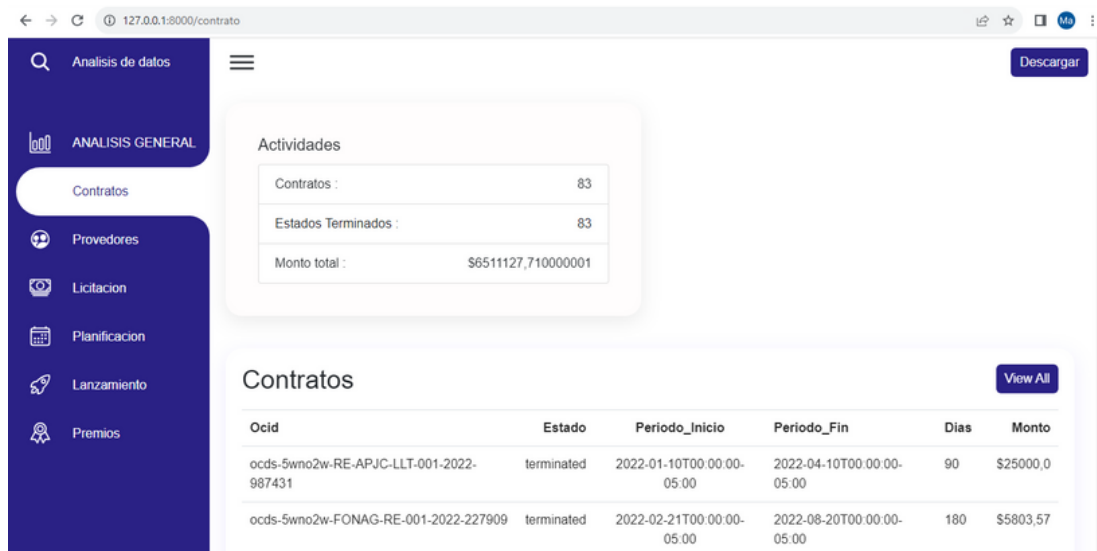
127.0.0.1:8000/contrato

Ma

Analisis de datos

ANALISIS GENERAL

Contratos

Provedores

Licitacion

Planificacion

Lanzamiento

Premios

Descargar

Actividades

| Contratos : | 83 |
|---|---|
| Estados Terminados : | 83 |
| Monto total : | $6511127,710000001 |

Contratos

View All

| Ocid | Estado | Periodo_Inicio | Periodo_Fin | Dias | Monto |
|---|---|---|---|---|---|
| ocds-5wno2w-RE-APJC-LLT-001-2022-987431 | terminated | 2022-01-10T00:00:00-05:00 | 2022-04-10T00:00:00-05:00 | 90 | $25000,0 |
| ocds-5wno2w-FONAG-RE-001-2022-227909 | terminated | 2022-02-21T00:00:00-05:00 | 2022-08-20T00:00:00-05:00 | 180 | $5803,57 |